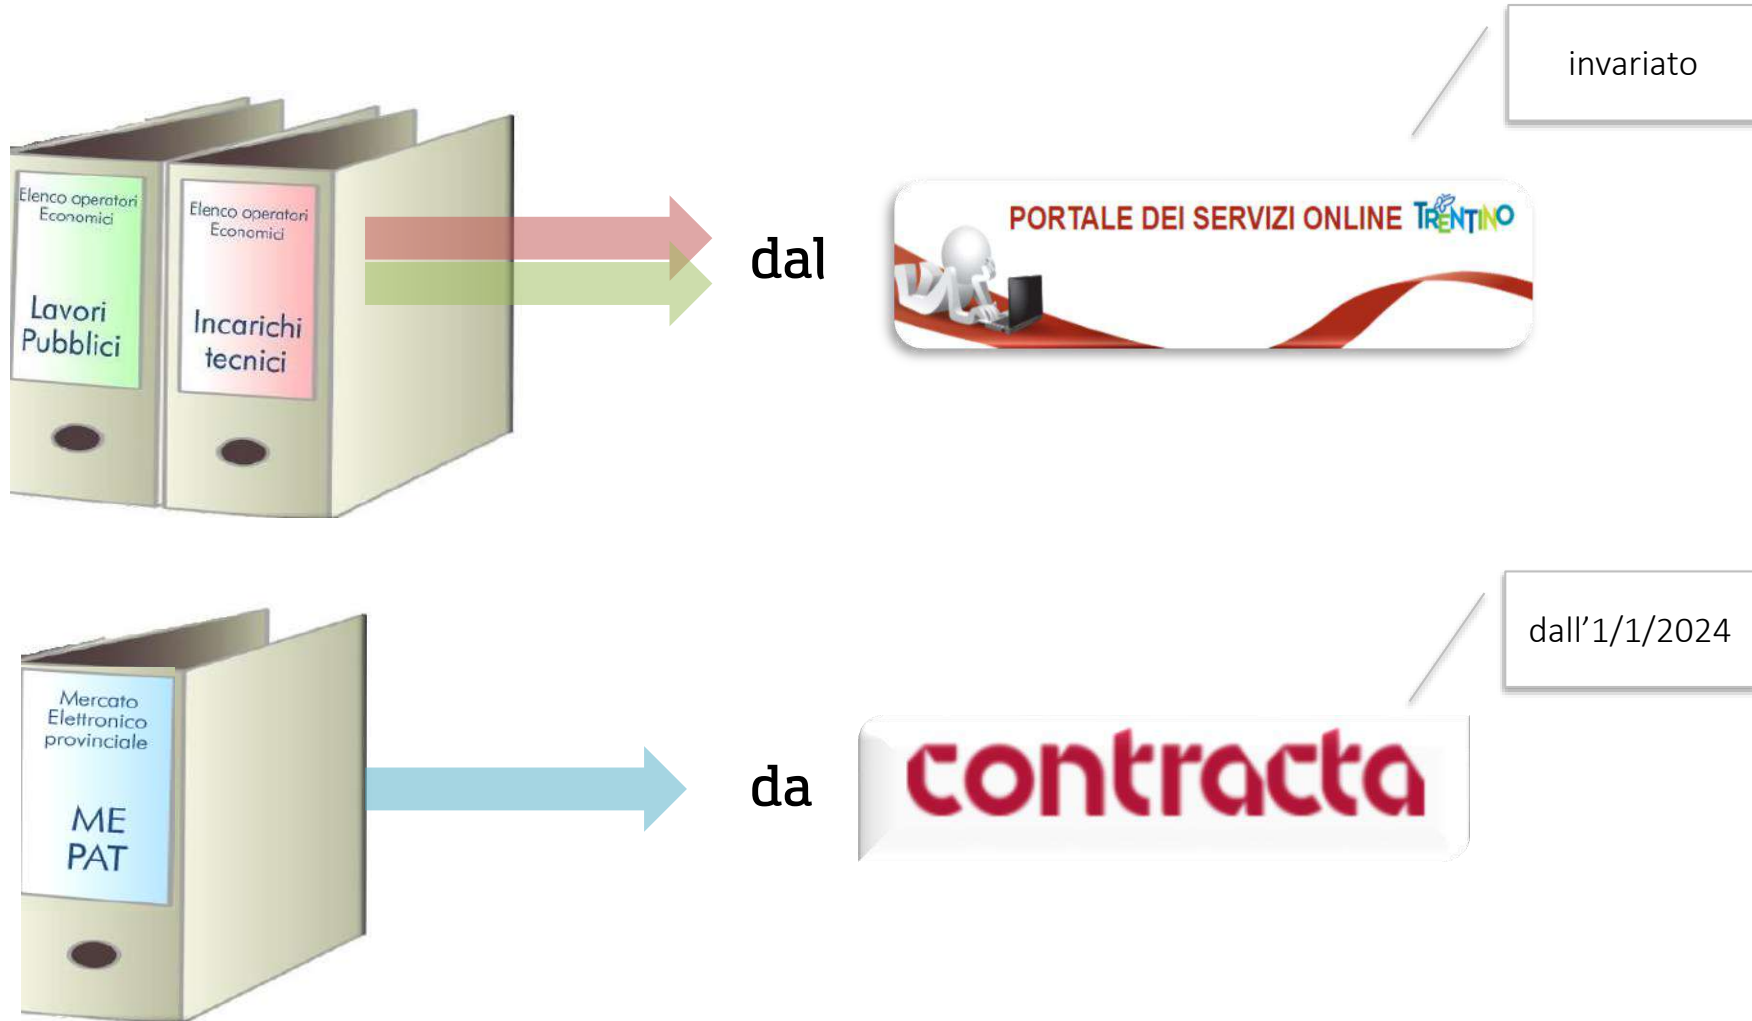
invariato

Elenco operatori Economici

Lavori Pubblici

Elenco operatori Economici

Incarichi tecnici

dal

PORTALE DEI SERVIZI ONLINE TRENTINO

dall'1/1/2024

Mercato Elettronico provinciale

ME PAT

da

contracta